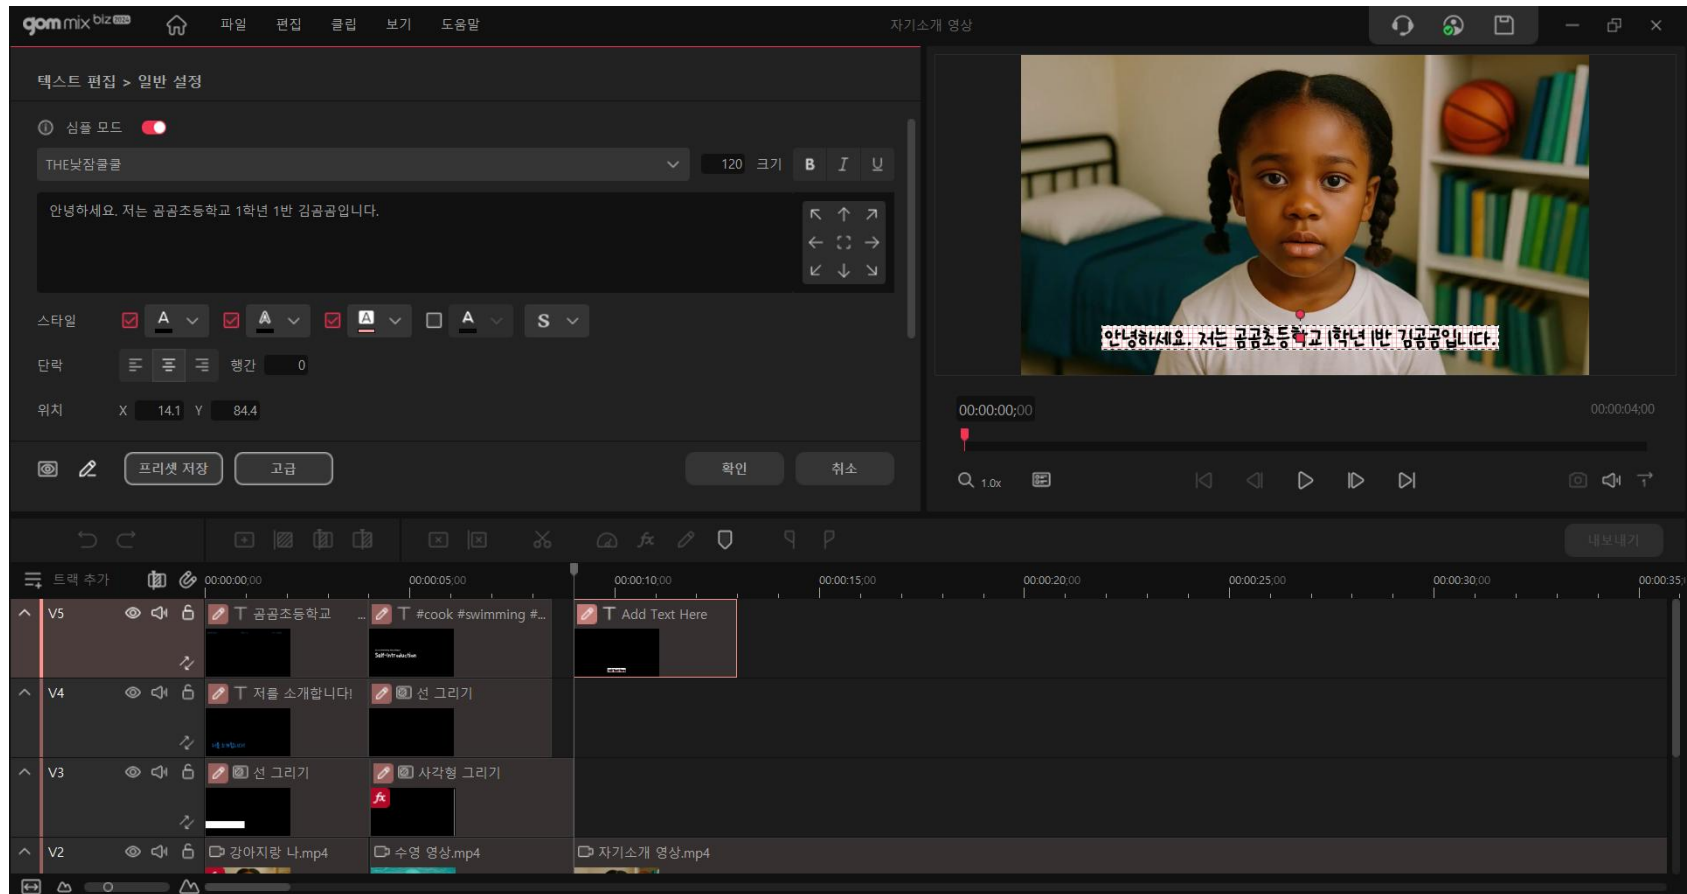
gom mix biz
파일 편집 클립 보기 도움말
자기소개 영상

텍스트 편집 > 일반 설정

심플 모드

THE낮잠쿨쿨
120 크기 B I U

안녕하세요. 저는 곰곰초등학교 1학년 1반 김곰곰입니다.

스타일 A A A A S

단락 행간 0

위치 X 14.1 Y 84.4

프리셋 저장 고급 확인 취소

안녕하세요. 저는 곰곰초등학교 1학년 1반 김곰곰입니다.

00:00:00;00
00:00:04;00

1.0x

내보내기

트랙 추가
00:00:00;00 00:00:05;00 00:00:10;00 00:00:15;00 00:00:20;00 00:00:25;00 00:00:30;00 00:00:35;

V5 T 곰곰초등학교 T #cook #swimming #... T Add Text Here
V4 T 저를 소개합니다! 선 그리기
V3 선 그리기 사각형 그리기
V2 강아지랑 나.mp4 수영 영상.mp4 자기소개 영상.mp4